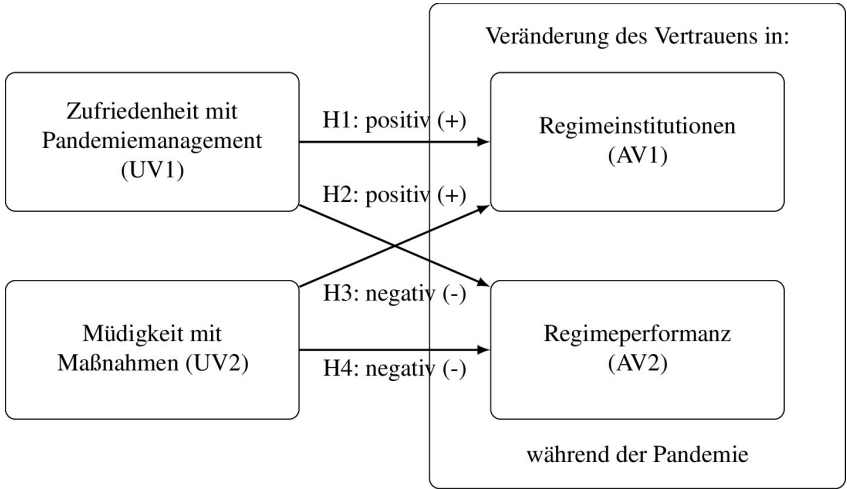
Zufriedenheit mit Pandemiemanagement (UV1)

Müdigkeit mit Maßnahmen (UV2)

H1: positiv (+)

H2: positiv (+)

H3: negativ (-)

H4: negativ (-)

Veränderung des Vertrauens in:

Regimeinstitutionen (AV1)

Regimeperformanz (AV2)

während der Pandemie